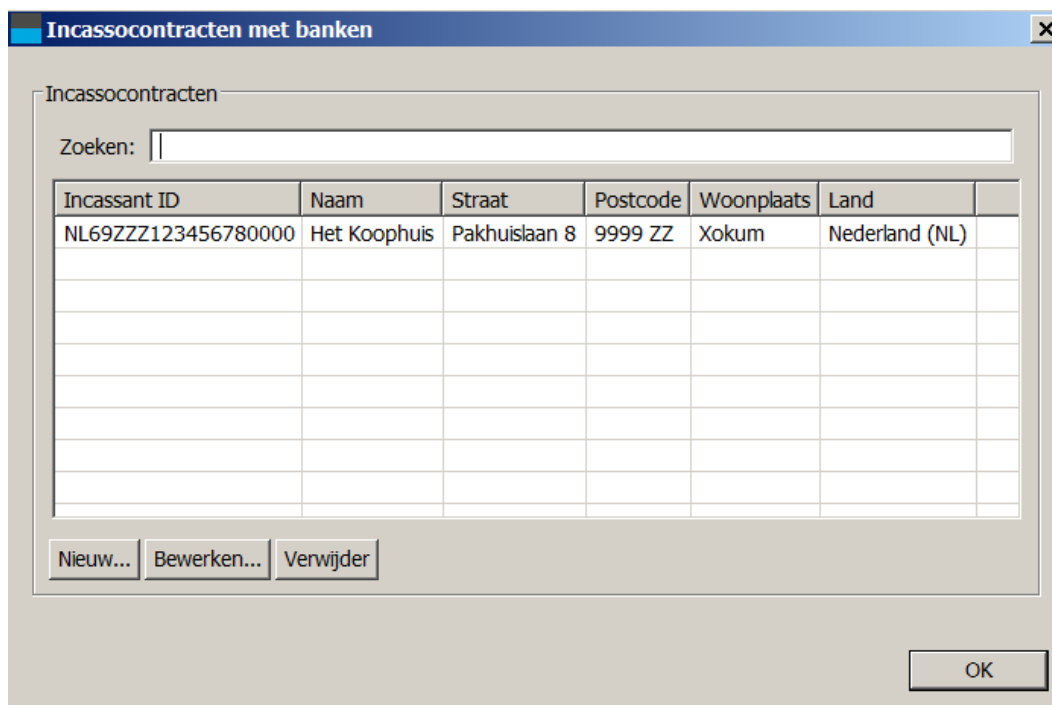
Incassocontracten met banken

Incassocontracten

Zoeken:

| Incassant ID | Naam | Straat | Postcode | Woonplaats | Land |
|---|---|---|---|---|---|
| NL69ZZZ123456780000 | Het Koophuis | Pakhuislaan 8 | 9999 ZZ | Xokum | Nederland (NL) |

Nieuw... Bewerken... Verwijder

OK